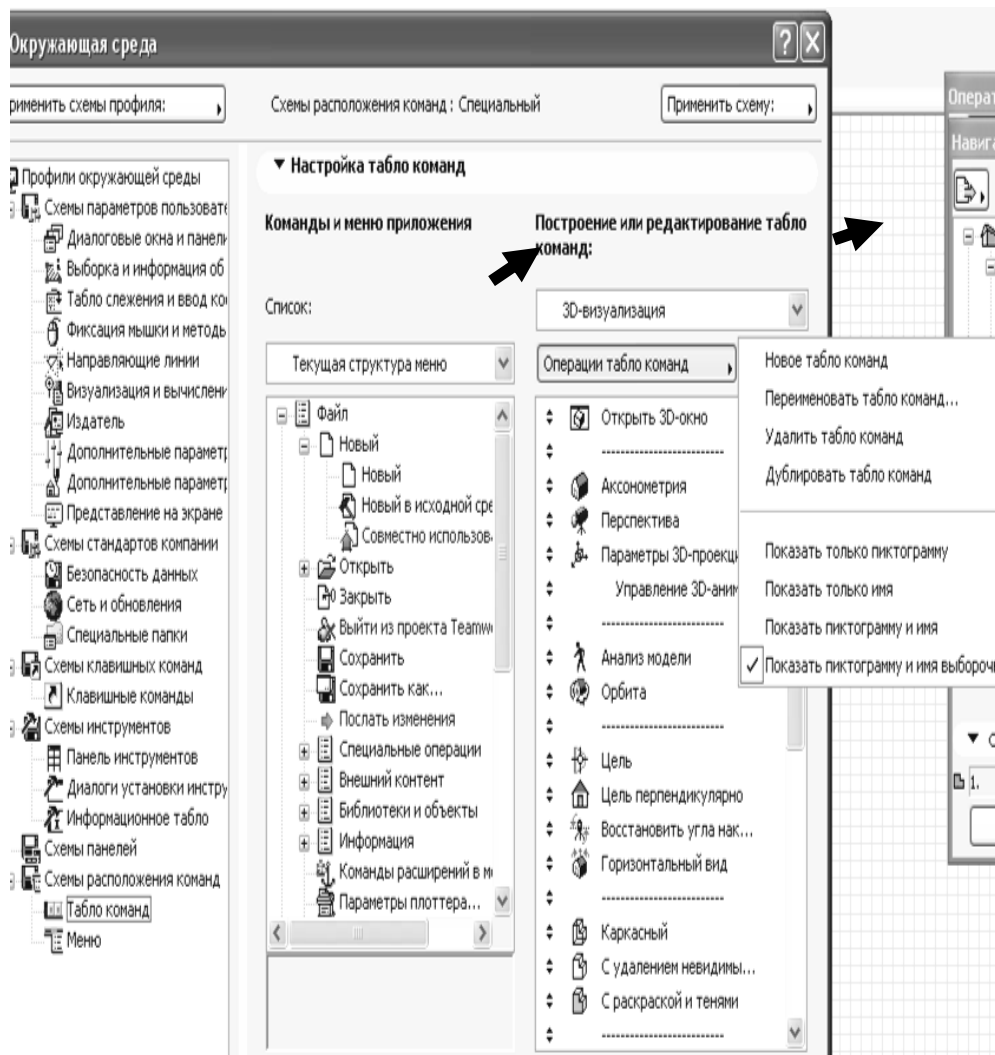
Окружающая среда

рименить схемы профиля:

Схемы расположения команд : Специальный

Применить схему:

Операт

Навига

Профили окружающей среды
Схемы параметров пользовате
Диалоговые окна и панели
Выборка и информация об
Табло слежения и ввод ко
Фиксация мышки и методы
Направляющие линии
Визуализация и вычислени
Издатель
Дополнительные параметр
Дополнительные параметр
Представление на экране
Схемы стандартов компании
Безопасность данных
Сеть и обновления
Специальные папки
Схемы клавишных команд
Клавишные команды
Схемы инструментов
Панель инструментов
Диалоги установки инстру
Информационное табло
Схемы панелей
Схемы расположения команд
Табло команд
Меню

▼ Настройка табло команд

Команды и меню приложения

Построение или редактирование табло команд:

Список:

3D-визуализация

Текущая структура меню

Операции табло команд

Файл
Новый
Новый
Новый в исходной сре
Совместно использов
Открыть
Закрыть
Выйти из проекта Teamw
Сохранить
Сохранить как...
Послать изменения
Специальные операции
Внешний контент
Библиотеки и объекты
Информация
Команды расширений в м
Параметры плоттера...

Открыть 3D-окно
Аксонометрия
Перспектива
Параметры 3D-проекц
Управление 3D-аним
Анализ модели
Орбита
Цель
Цель перпендикулярно
Восстановить угла нак...
Горизонтальный вид
Каркасный
С удалением невидимы...
С раскраской и тенями

Новое табло команд
Переименовать табло команд...
Удалить табло команд
Дублировать табло команд
Показать только пиктограмму
Показать только имя
Показать пиктограмму и имя
Показать пиктограмму и имя выбороч

1.